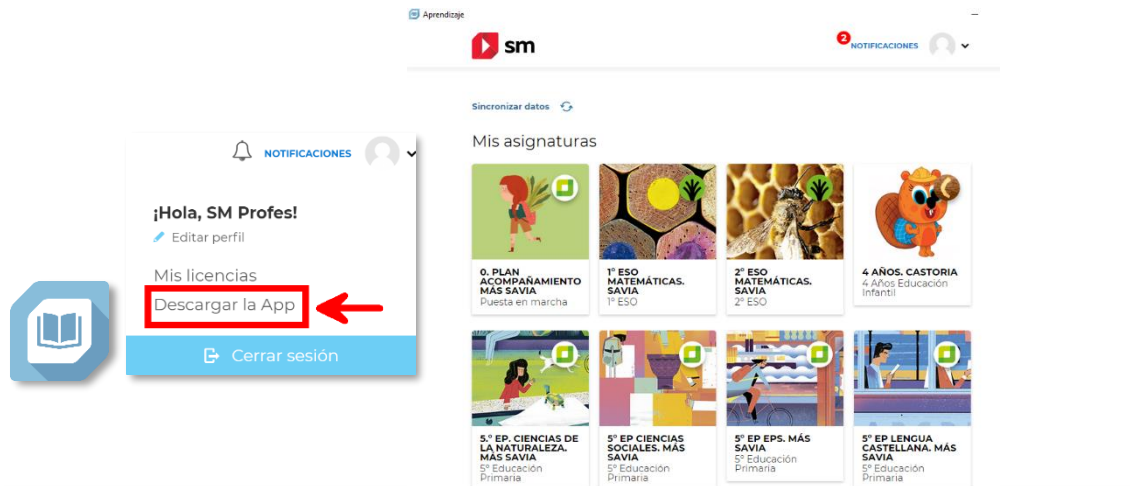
NOTIFICACIONES

¡Hola, SM Profes!

Editar perfil

Mis licencias

Descargar la App

Cerrar sesión

Aprendizaje

sm

2 NOTIFICACIONES

Sincronizar datos

Mis asignaturas

0. PLAN ACOMPAÑAMIENTO MÁS SAVIA
Puesta en marcha

1º ESO MATEMÁTICAS. SAVIA
1º ESO

2º ESO MATEMÁTICAS. SAVIA
2º ESO

4 AÑOS. CASTORIA
4 Años Educación Infantil

5.º EP. CIENCIAS DE LA NATURALEZA. MÁS SAVIA
5º Educación Primaria

5º EP CIENCIAS SOCIALES. MÁS SAVIA
5º Educación Primaria

5º EP EPS. MÁS SAVIA
5º Educación Primaria

5º EP LENGUA CASTELLANA. MÁS SAVIA
5º Educación Primaria